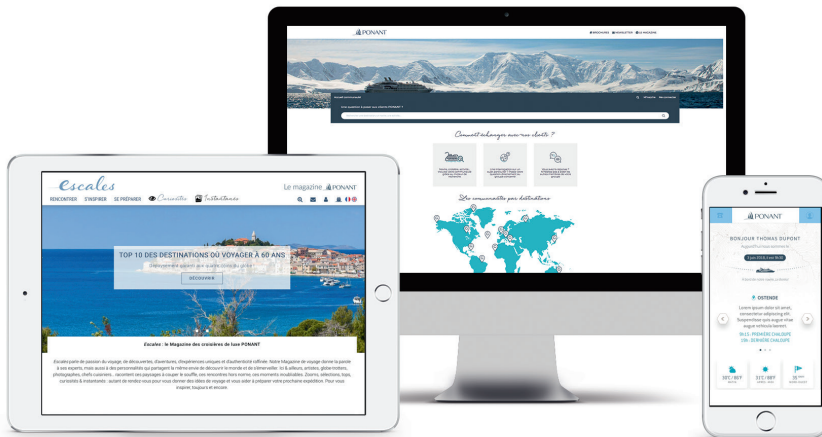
PONANT

Comment échanger avec nos clients ?

Les communautés par destinations

Escales

Le magazine PONANT

RENCONTRER S'INSPIRER SE PRÉPARER Curiosités Instantanés

TOP 10 DES DESTINATIONS OÙ VOYAGER À 60 ANS

DÉCOUVRIR

Escales : le Magazine des croisières de luxe PONANT

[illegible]

PONANT

BONJOUR THOMAS DUPONT

OSTENDE

Lorem ipsum dolor sit amet, consectetur adipiscing elit. Suspendisse quis augue vitae augue vehicula laoreet.

30°C / 86°F

31°C / 88°F

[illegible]